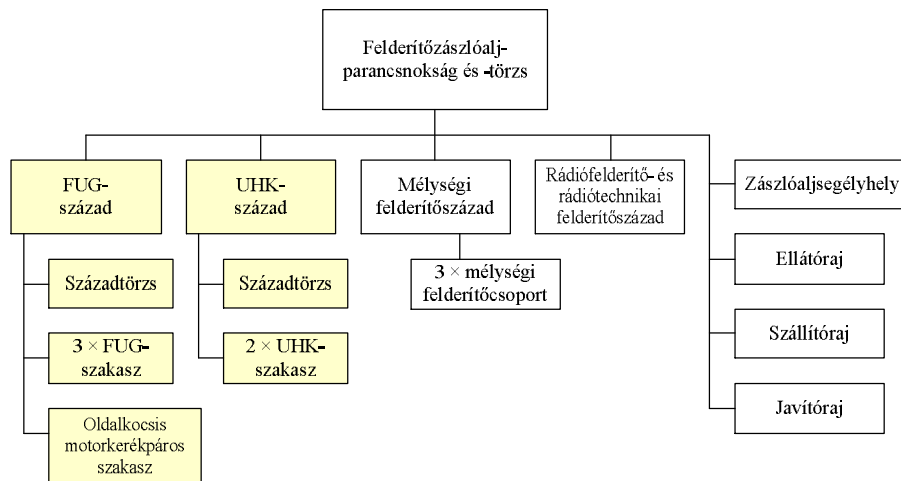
Felderítőzászlóalj-parancsnokság és -törzs

FUG-század

Századtörzs

3 × FUG-szakasz

Oldalkocsis motorkerékpáros szakasz

UHK-század

Századtörzs

2 × UHK-szakasz

Mélységi felderítőszázad

3 × mélységi felderítőcsoport

Rádiófelderítő- és rádiótechnikai felderítőszázad

Zászlóaljsegélyhely

Ellátóraj

Szállítóraj

Javítóraj